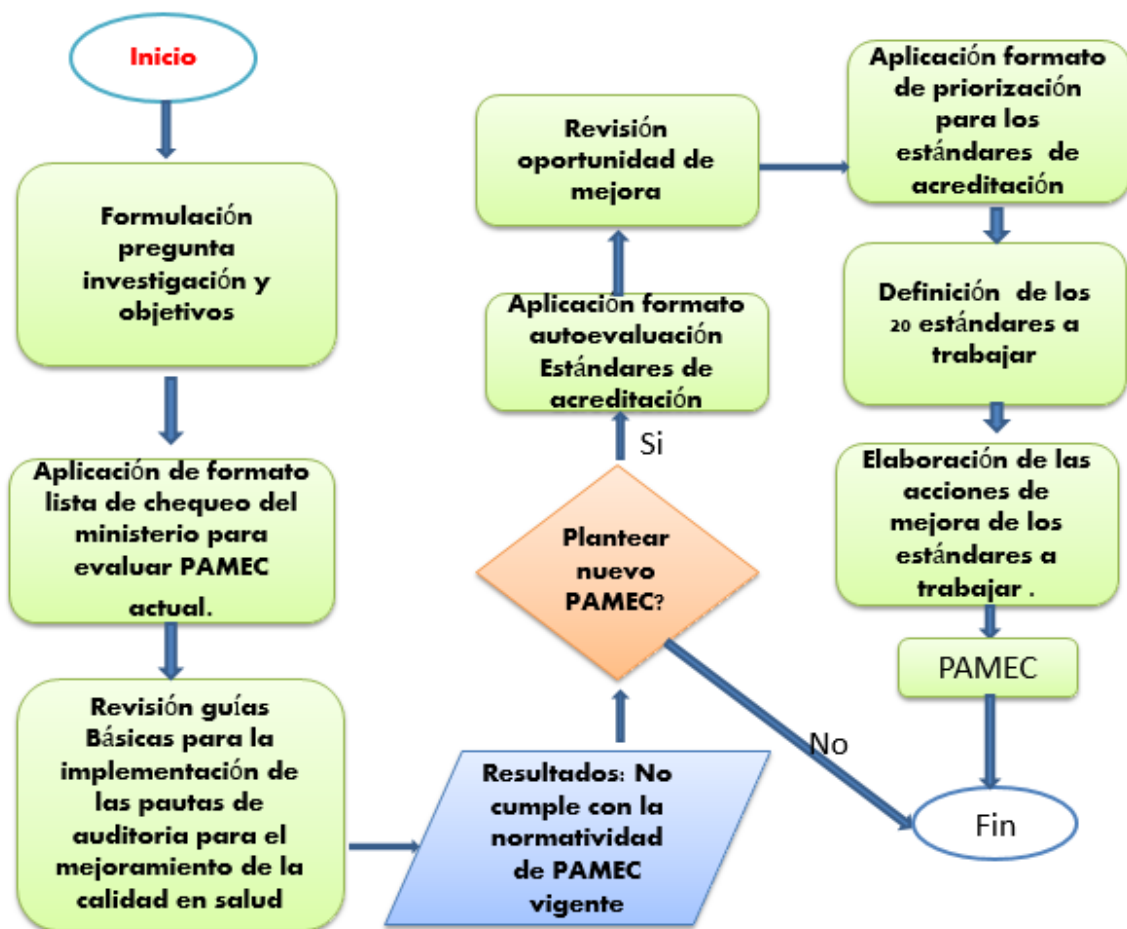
Inicio

Formulación pregunta investigación y objetivos

Aplicación de formato lista de chequeo del ministerio para evaluar PAMEC actual.

Revisión guías Básicas para la implementación de las pautas de auditoria para el mejoramiento de la calidad en salud

Resultados: No cumple con la normatividad de PAMEC vigente

Plantear nuevo PAMEC?

Si

No

Aplicación formato autoevaluación Estándares de acreditación

Revisión oportunidad de mejora

Aplicación formato de priorización para los estándares de acreditación

Definición de los 20 estándares a trabajar

Elaboración de las acciones de mejora de los estándares a trabajar .

PAMEC

Fin